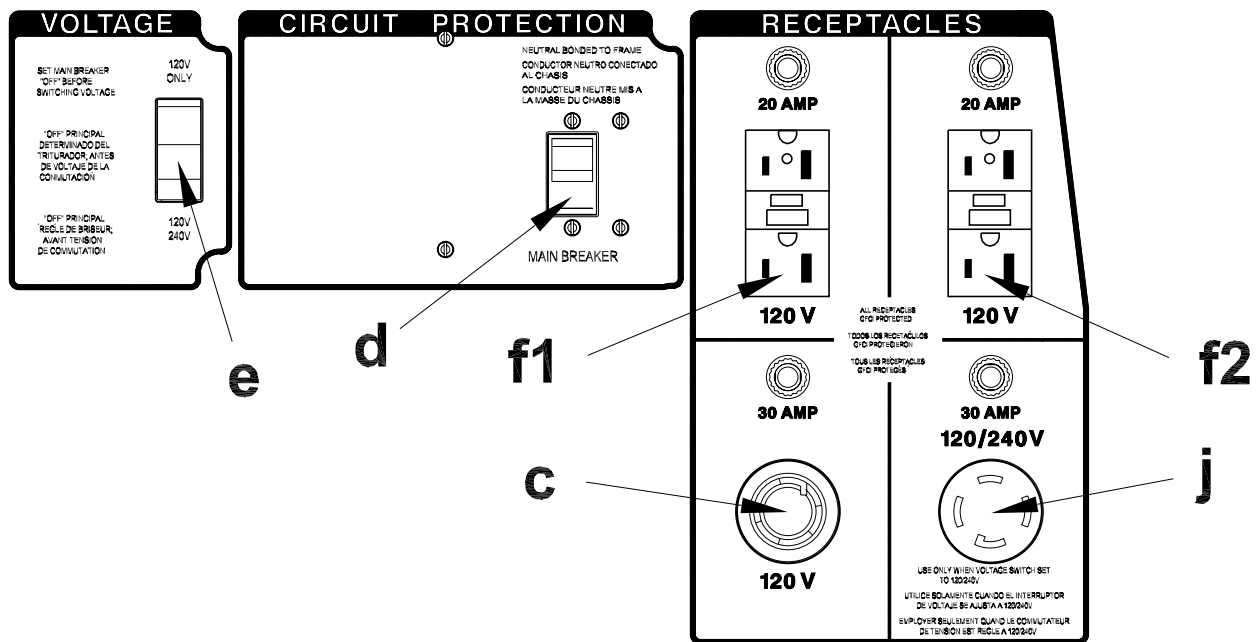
VOLTAGE

SET MAIN BREAKER "OFF" BEFORE SWITCHING VOLTAGE

"OFF" PRINCIPAL DETERMINADO DEL TRITURADOR, ANTES DE VOLTAJE DE LA COMMUTACION

"OFF" PRINCIPAL RÈGLE DE BRISEUR; AVANT TENSION DE COMMUTATION

120V ONLY

120V 240V

CIRCUIT PROTECTION

NEUTRAL BONDED TO FRAME
CONDUCTOR NEUTRO CONECTADO AL CHASIS
CONDUCTEUR NEUTRE MIS A LA MASSE DU CHASSIS

MAIN BREAKER

RECEPTACLES

20 AMP

120 V

20 AMP

120 V

ALL RECEPTACLES GFCI PROTECTED
TODOS LOS RECEPTÁCULOS GFCI PROTEGIERON
TOUS LES RÉCEPTACLES GFCI PROTÉGÉS

30 AMP

120 V

30 AMP
120/240V

USE ONLY WHEN VOLTAGE SWITCH SET TO 120/240V
UTILICE SOLAMENTE CUANDO EL INTERRUPTOR DE VOLTAJE SE AJUSTA A 120/240V
EMPLOYER SEULEMENT QUAND LE COMMUTATEUR DE TENSION EST REGLE A 120/240V

e

d

f1

f2

c

j